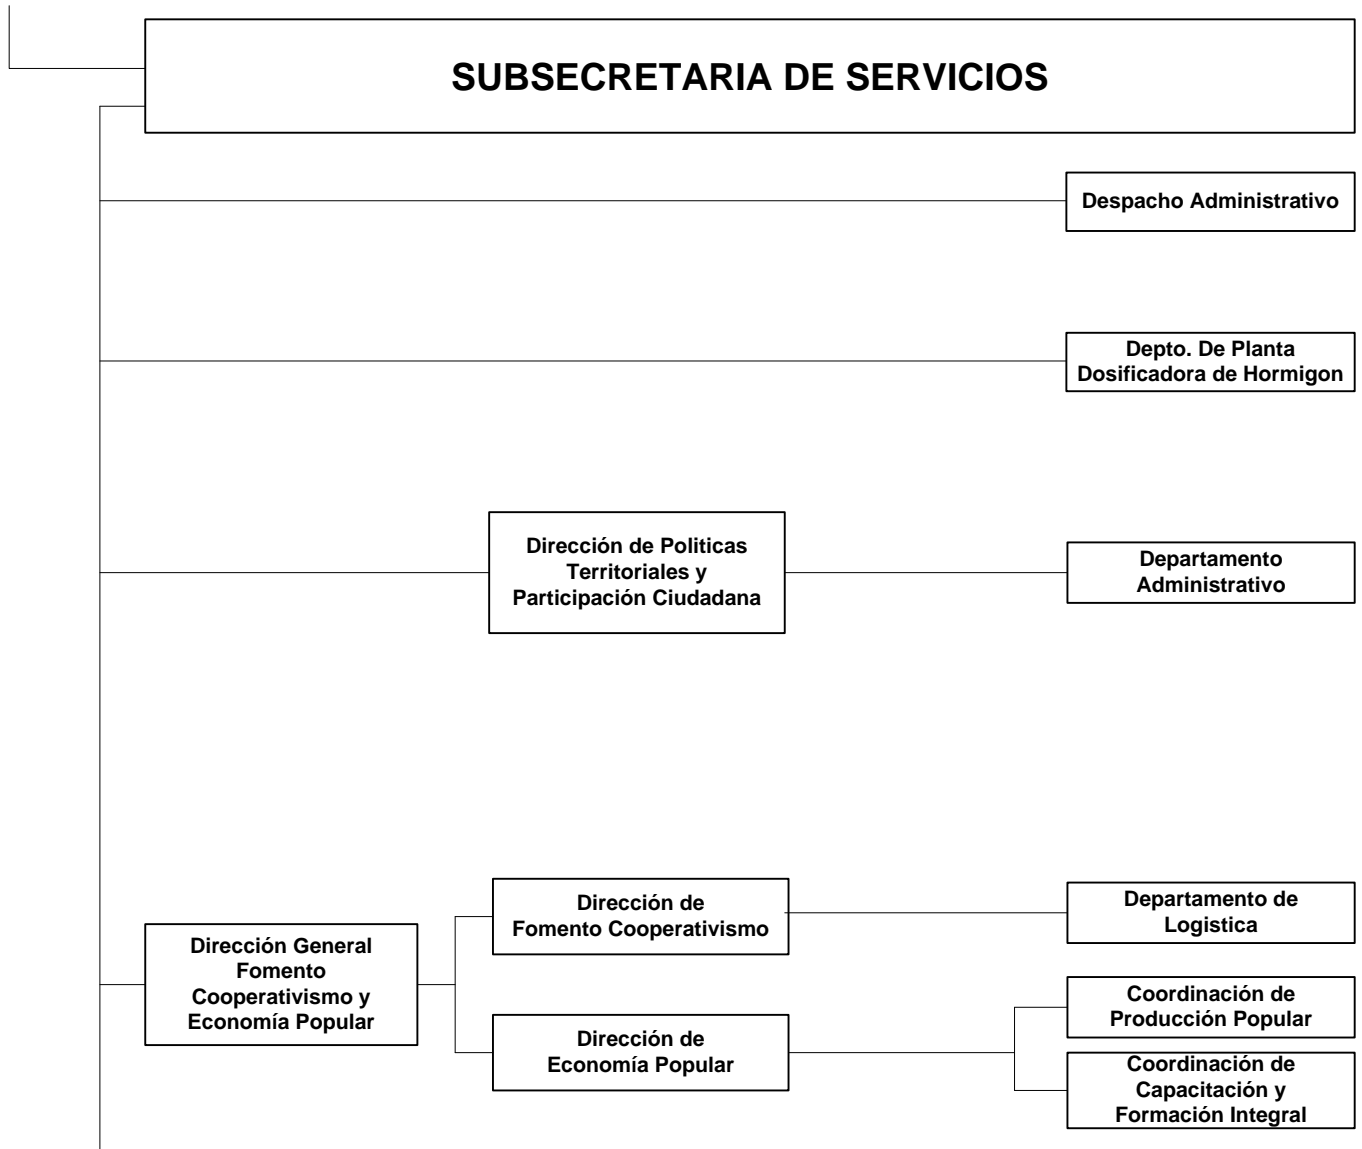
SUBSECRETARIA DE SERVICIOS

Despacho Administrativo

Depto. De Planta Dosificadora de Hormigon

Dirección de Politicas Territoriales y Participación Ciudadana

Departamento Administrativo

Dirección General Fomento Cooperativismo y Economía Popular

Dirección de Fomento Cooperativismo

Departamento de Logistica

Dirección de Economía Popular

Coordinación de Producción Popular

Coordinación de Capacitación y Formación Integral